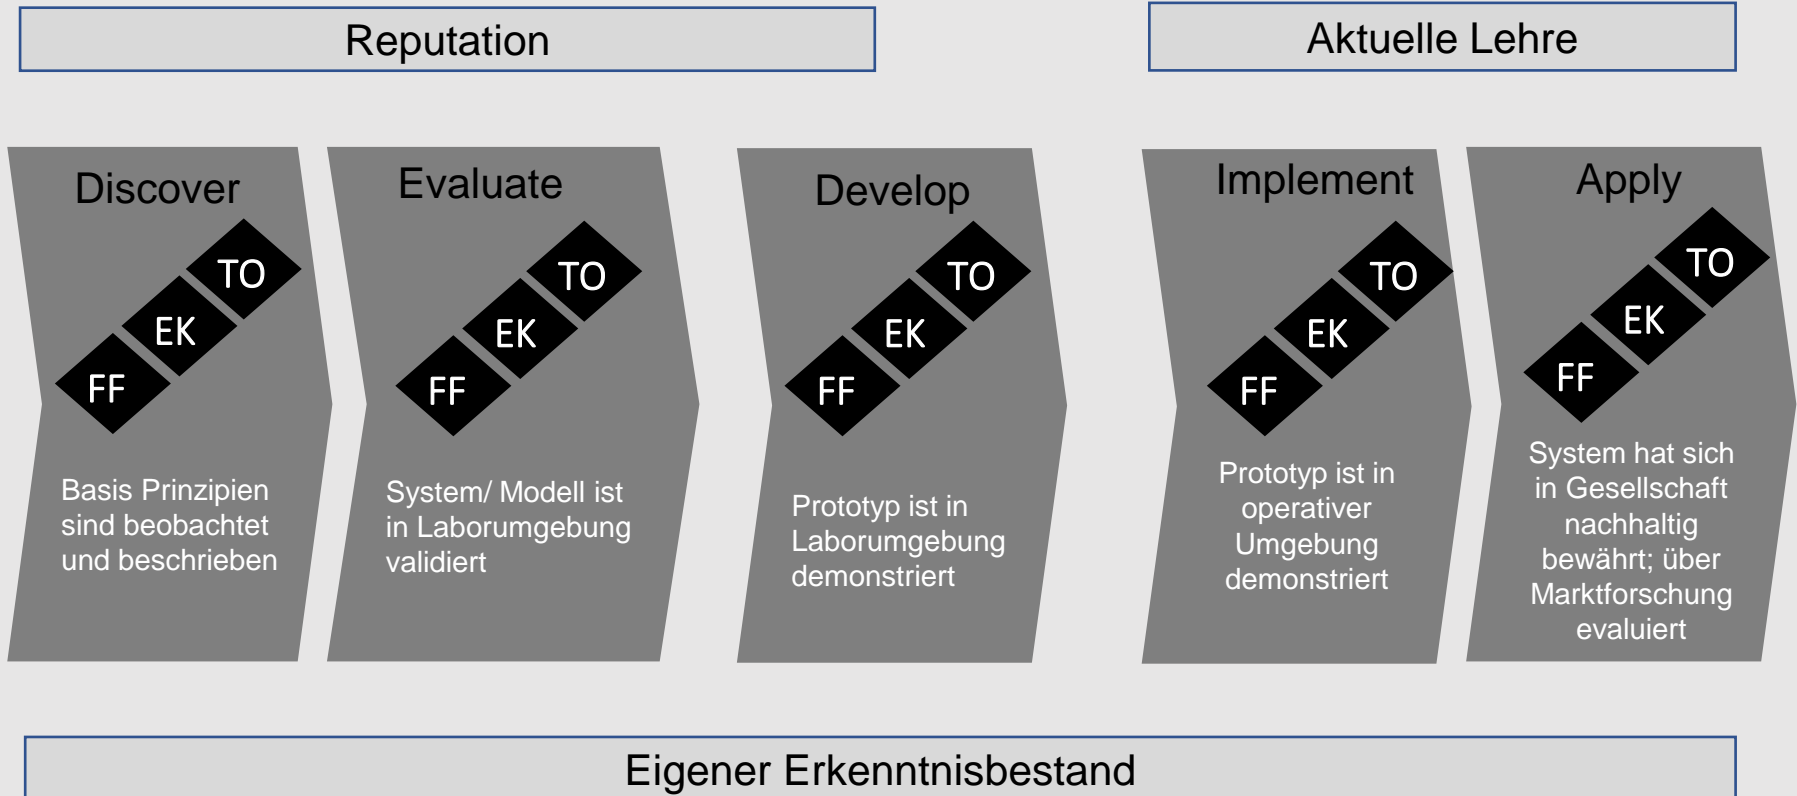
Reputation

Aktuelle Lehre

Discover

TO
EK
FF

Basis Prinzipien sind beobachtet und beschrieben

Evaluate

TO
EK
FF

System/ Modell ist in Laborumgebung validiert

Develop

TO
EK
FF

Prototyp ist in Laborumgebung demonstriert

Implement

TO
EK
FF

Prototyp ist in operativer Umgebung demonstriert

Apply

TO
EK
FF

System hat sich in Gesellschaft nachhaltig bewährt; über Marktforschung evaluiert

Eigener Erkenntnisbestand